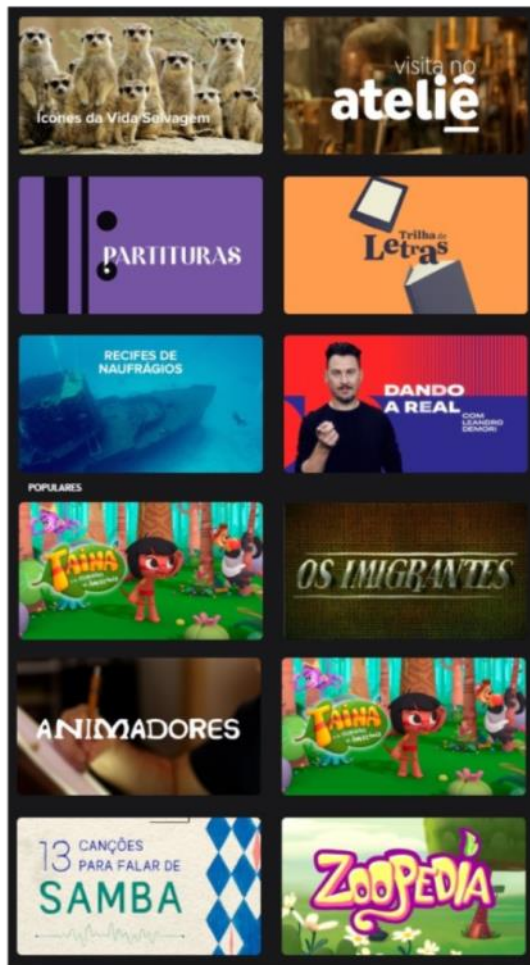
Ícones da Vida Selvagem

visita no ateliê

PARTITURAS

Trilha de Letras

RECIFES DE NAUFRÁGIOS

DANDO A REAL COM LEANDRO DEMORI

POPULARES

TAINÁ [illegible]

OS IMIGRANTES

ANIMADORES

TAINÁ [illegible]

13 CANÇÕES PARA FALAR DE SAMBA

ZOOPEDIA